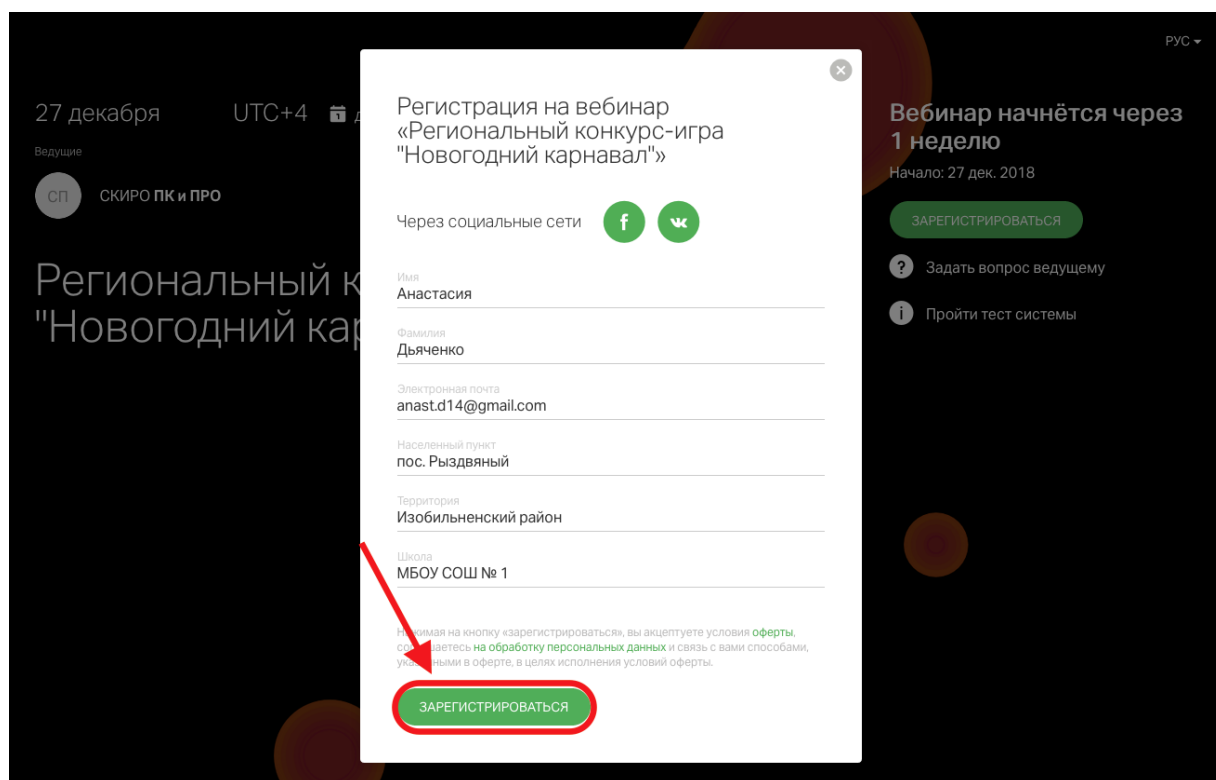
РУС ▾

27 декабря UTC+4 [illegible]

Ведущие

СП СКИРО ПК и ПРО

Региональный к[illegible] "Новогодний кар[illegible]

Регистрация на вебинар «Региональный конкурс-игра "Новогодний карнавал"»

Через социальные сети f vk

Имя
Анастасия

Фамилия
Дьяченко

Электронная почта
anast.d14@gmail.com

Населенный пункт
пос. Рыздвяный

Территория
Изобильненский район

Школа
МБОУ СОШ № 1

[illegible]имая на кнопку «зарегистрироваться», вы акцептуете условия оферты, со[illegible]аетесь на обработку персональных данных и связь с вами способами, ук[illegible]ными в оферте, в целях исполнения условий оферты.

ЗАРЕГИСТРИРОВАТЬСЯ

Вебинар начнётся через 1 неделю

Начало: 27 дек. 2018

ЗАРЕГИСТРИРОВАТЬСЯ

Задать вопрос ведущему

Пройти тест системы